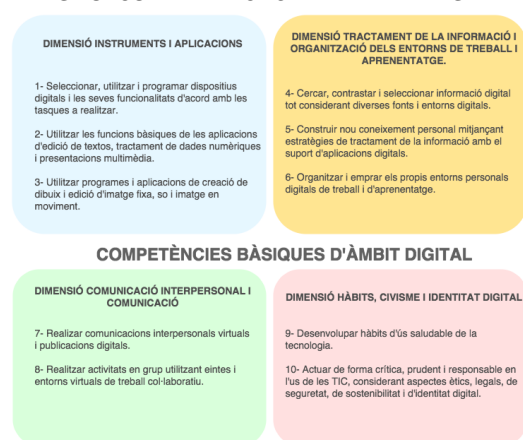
DIMENSIÓ INSTRUMENTS I APLICACIONS

1- Seleccionar, utilitzar i programar dispositius digitals i les seves funcionalitats d'acord amb les tasques a realitzar.

2- Utilitzar les funcions bàsiques de les aplicacions d'edició de textos, tractament de dades numèriques i presentacions multimèdia.

3- Utilitzar programes i aplicacions de creació de dibuix i edició d'imatge fixa, so i imatge en moviment.

DIMENSIÓ TRACTAMENT DE LA INFORMACIÓ I ORGANITZACIÓ DELS ENTORNS DE TREBALL I APRENENTATGE.

4- Cercar, contrastar i seleccionar informació digital tot considerant diverses fonts i entorns digitals.

5- Construir nou coneixement personal mitjançant estratègies de tractament de la informació amb el suport d'aplicacions digitals.

6- Organitzar i emprar els propis entorns personals digitals de treball i d'aprenentatge.

COMPETÈNCIES BÀSIQUES D'ÀMBIT DIGITAL

DIMENSIÓ COMUNICACIÓ INTERPERSONAL I COMUNICACIÓ

7- Realizar comunicacions interpersonals virtuals i publicacions digitals.

8- Realitzar activitats en grup utilitzant eintes i entorns virtuals de treball col·laboratiu.

DIMENSIÓ HÀBITS, CIVISME I IDENTITAT DIGITAL

9- Desenvolupar hàbits d'ús saludable de la tecnologia.

10- Actuar de forma crítica, prudent i responsable en l'ús de les TIC, considerant aspectes ètics, legals, de seguretat, de sostenibilitat i d'identitat digital.